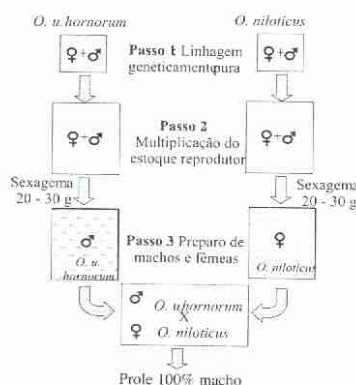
O. u. hornorum

O. niloticus

♀+♂

Passo 1 Linhagem geneticamente pura

♀+♂

♀+♂

Passo 2 Multiplicação do estoque reprodutor

♀+♂

Sexagem 20 - 30 g

Sexagem 20 - 30 g

♂

O. u. hornorum

Passo 3 Preparo de machos e fêmeas

♀

O. niloticus

♂ O. u. hornorum

X

♀ O. niloticus

Prole 100% macho